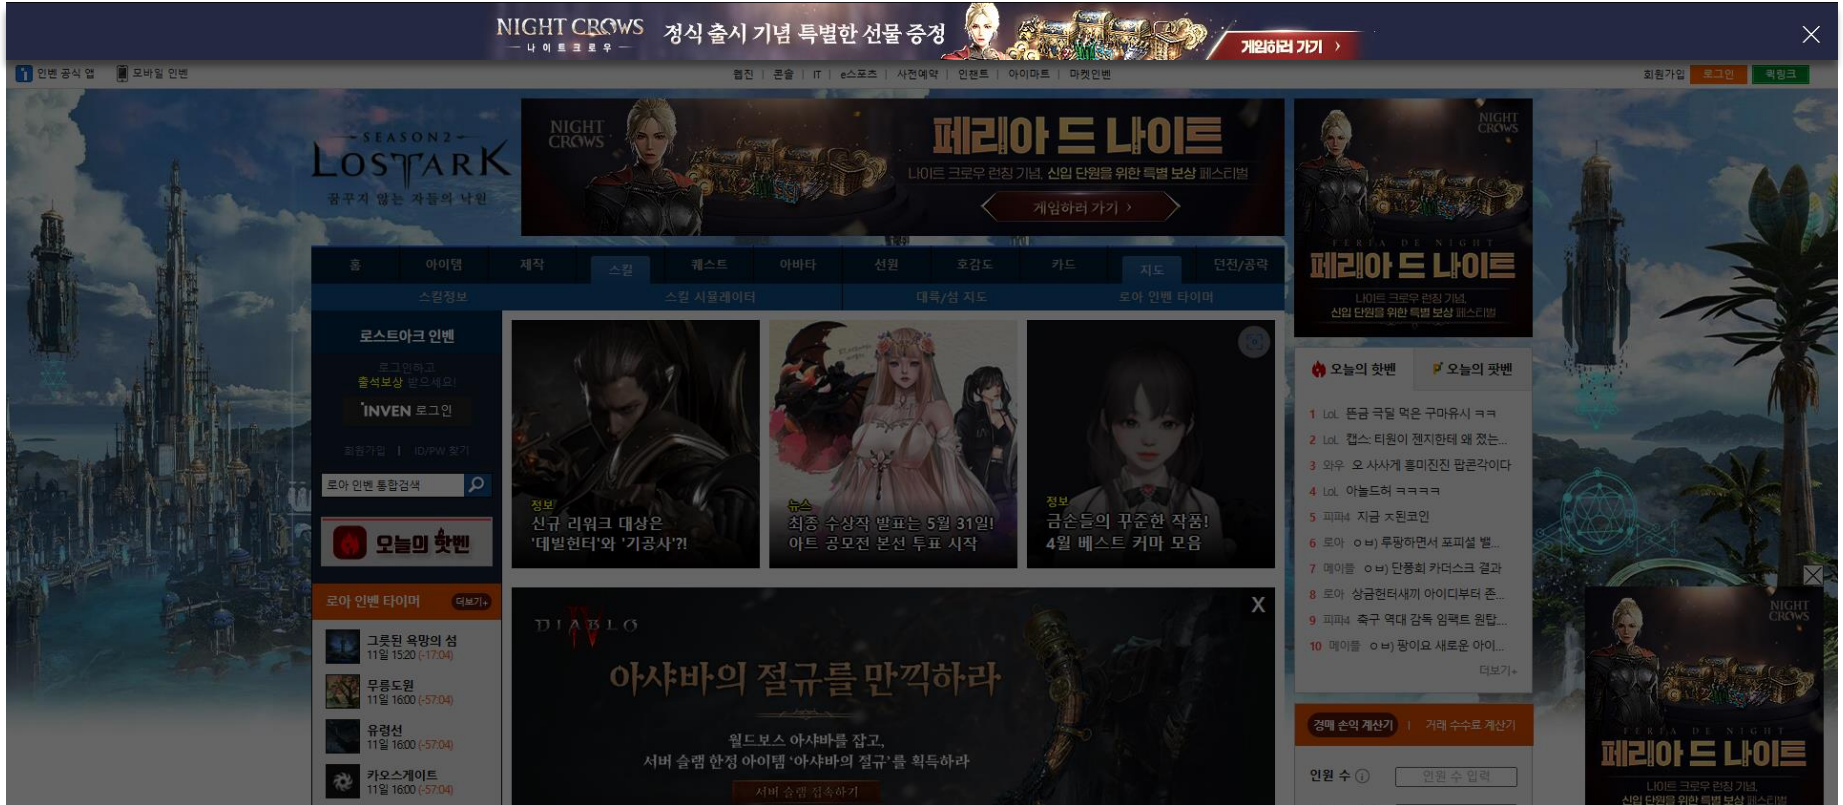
NIGHT CROWS
나이트크로우
정식 출시 기념 특별한 선물 증정
게임하러 가기 ›

인벤 공식 앱 모바일 인벤
웹진 | 포럼 | IT | e스포츠 | 사전예약 | 인벤트 | 아이마트 | 마켓인벤
회원가입 로그인 퀵링크

SEASON2
LOSTARK
꿈꾸지 않는 자들의 낙원

NIGHT CROWS
페리아 드 나이트
나이트 크로우 런칭 기념, 신입 단원을 위한 특별 보상 페스티벌
게임하러 가기 ›

NIGHT CROWS
FERIA DE NIGHT
페리아 드 나이트
나이트 크로우 런칭 기념, 신입 단원을 위한 특별 보상 페스티벌

홈 | 아이템 | 제작 | 스킬 | 퀘스트 | 아바타 | 섬원 | 호감도 | 카드 | 지도 | 던전/공략
스킬정보 | 스킬 시뮬레이터 | 대륙/섬 지도 | 로아 인벤 타이머

로스트아크 인벤
로그인하고 출석보상 받으세요!
INVEN 로그인
회원가입 | ID/PW 찾기
로아 인벤 통합검색
오늘의 핫벤

정보
신규 리워크 대상은 '데빌헌터'와 '기공사'?!

뉴스
최종 수상작 발표는 5월 31일! 아트 공모전 본선 투표 시작

정보
금손들의 꾸준한 작품! 4월 베스트 커마 모음

오늘의 핫벤 | 오늘의 팟벤
1 LoL 톤금 극딜 먹은 구마유시 ㅋㅋ
2 LoL 캡스: 티원이 젠지한테 왜 졌는...
3 와우 오 사사게 홍미진진 팝콘각이다
4 LoL 아놀드허 ㅋㅋㅋㅋ
5 피파4 지금 ㅈ된코인
6 로아 ㅇㅂ) 루팡하면서 포피셜 볼...
7 메이플 ㅇㅂ) 단풍회 카더스그 결과
8 로아 상급헌터새끼 아이디부터 존...
9 피파4 축구 역대 감독 임팩트 원탑...
10 메이플 ㅇㅂ) 팡이요 새로운 아이...
더보기+

로아 인벤 타이머 더보기+
그릇된 욕망의 섬 11일 15:20 (-17:04)
무릉도원 11일 16:00 (-57:04)
유령선 11일 16:00 (-57:04)
카오스게이트 11일 16:00 (-57:04)

X
DIABLO IV
아샤바의 절규를 만끽하라
월드보스 아샤바를 잡고,
서버 슬램 한정 아이템 '아샤바의 절규'를 획득하라
서버 슬램 접속하기

경매 손익 계산기 | 거래 수수료 계산기
인원 수 ⓘ 인원 수 입력

NIGHT CROWS
FERIA DE NIGHT
페리아 드 나이트
나이트 크로우 런칭 기념, 신입 단원을 위한 특별 보상 페스티벌